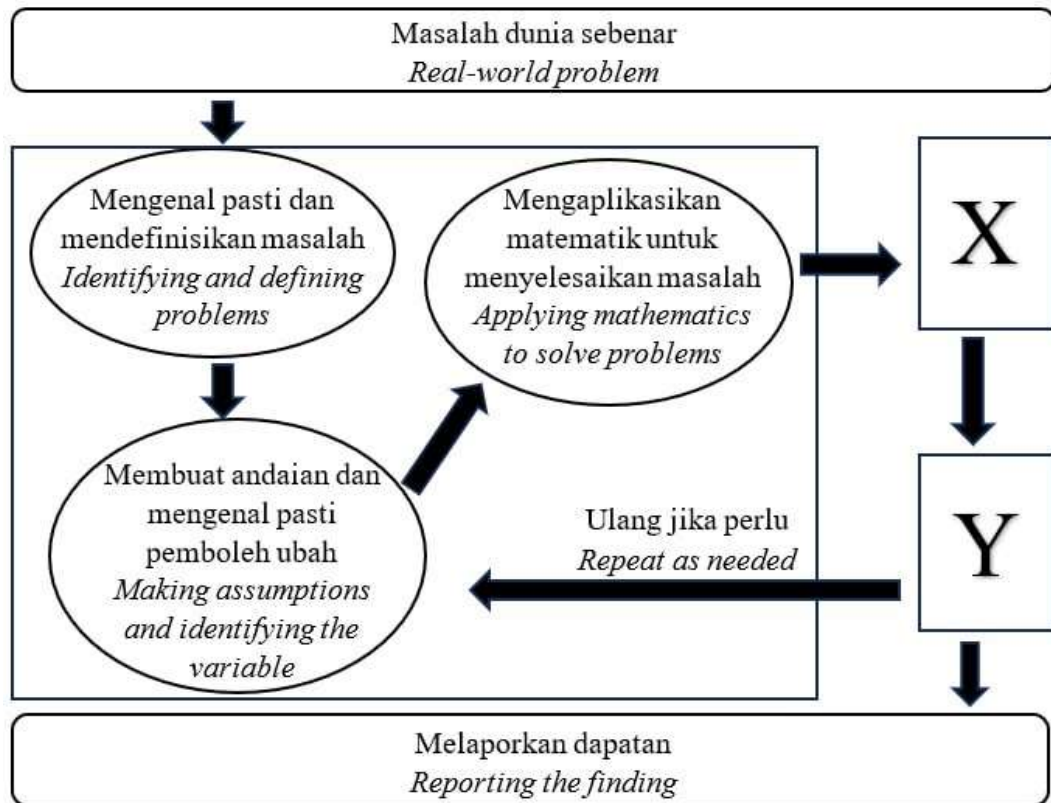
Masalah dunia sebenar
*Real-world problem*

Mengenal pasti dan mendefinisikan masalah
*Identifying and defining problems*

Mengaplikasikan matematik untuk menyelesaikan masalah
*Applying mathematics to solve problems*

X

Membuat andaian dan mengenal pasti pemboleh ubah
*Making assumptions and identifying the variable*

Ulang jika perlu
*Repeat as needed*

Y

Melaporkan dapatan
*Reporting the finding*